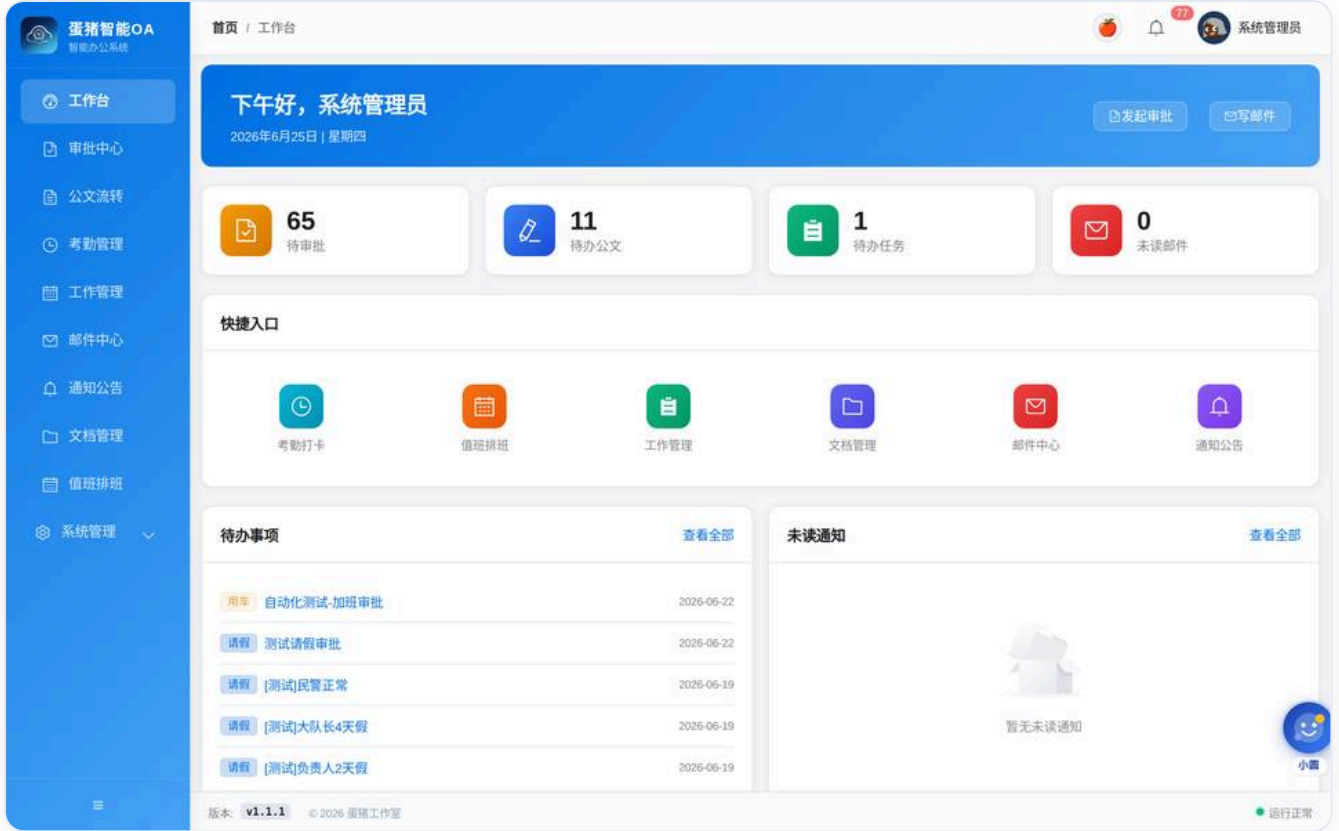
蛋猪智能OA
智能办公系统

工作台
审批中心
公文流转
考勤管理
工作管理
邮件中心
通知公告
文档管理
值班排班
系统管理

首页 / 工作台

77
系统管理员

下午好，系统管理员
2026年6月25日 | 星期四

发起审批
写邮件

65
待审批

11
待办公文

1
待办任务

0
未读邮件

快捷入口

考勤打卡
值班排班
工作管理
文档管理
邮件中心
通知公告

待办事项
查看全部

| | | |
|---|---|---|
| 用车 | 自动化测试-加班审批 | 2026-06-22 |
| 请假 | 测试请假审批 | 2026-06-22 |
| 请假 | [测试]民警正常 | 2026-06-19 |
| 请假 | [测试]大队长4天假 | 2026-06-19 |
| 请假 | [测试]负责人2天假 | 2026-06-19 |

未读通知
查看全部

暂无未读通知

小画

版本: v1.1.1 © 2026 蛋猪工作室

运行正常